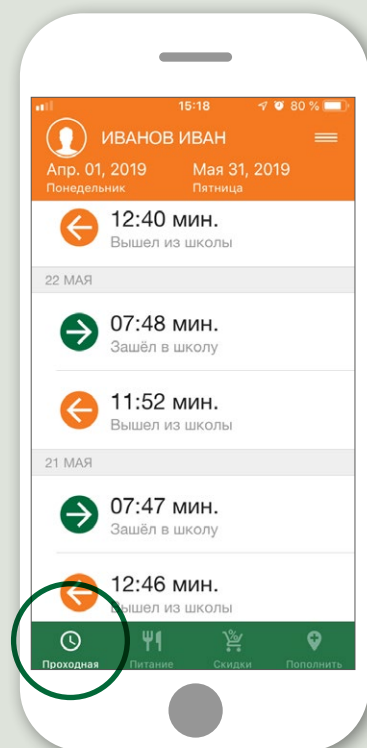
15:18 80 %

ИВАНОВ ИВАН

Апр. 01, 2019
Понедельник

Мая 31, 2019
Пятница

12:40 мин.
Вышел из школы

22 МАЯ

07:48 мин.
Зашёл в школу

11:52 мин.
Вышел из школы

21 МАЯ

07:47 мин.
Зашёл в школу

12:46 мин.
Вышел из школы

Проходная
Питание
Скидки
Пополнить